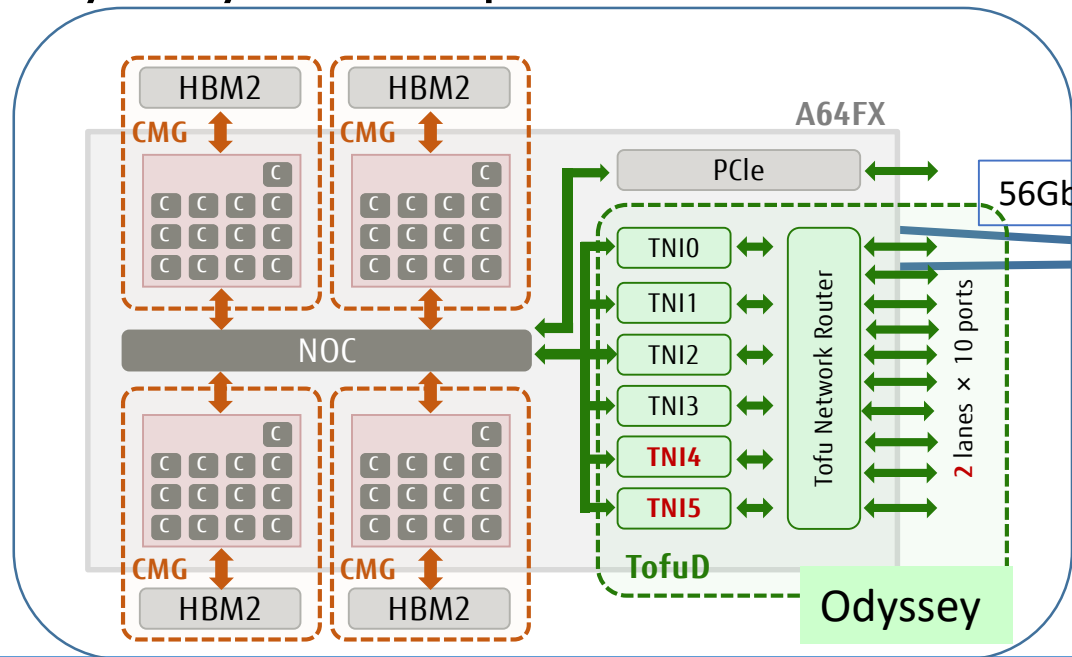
HBM2
HBM2
CMG
CMG
A64FX
C
C C C C
C C C C
C C C C
C
C C C C
C C C C
C C C C
PCIe
56Gb
NOC
TNI0
TNI1
TNI2
TNI3
TNI4
TNI5
Tofu Network Router
2 lanes × 10 ports
C
C C C C
C C C C
C C C C
C
C C C C
C C C C
C C C C
CMG
CMG
HBM2
HBM2
TofuD
Odyssey